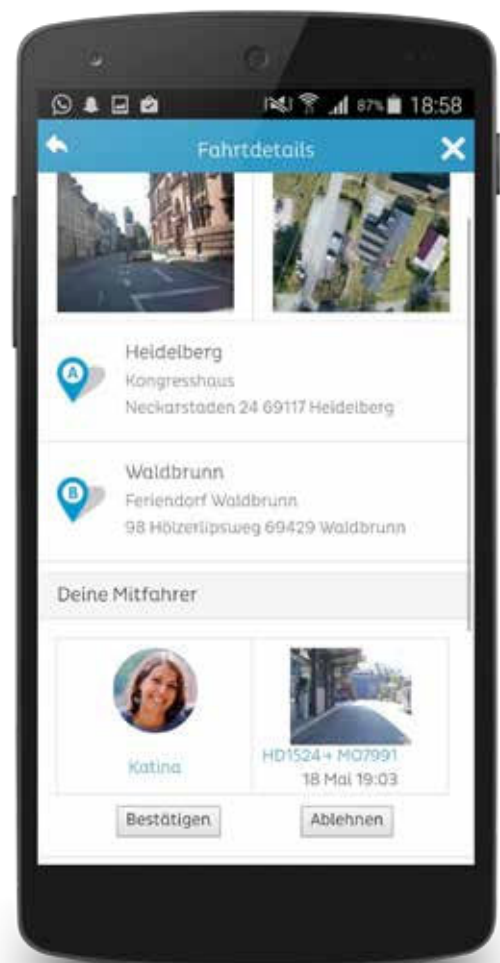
87% 18:58

Fahrtdetails

Heidelberg
Kongresshaus
Neckarstaden 24 69117 Heidelberg

A

Waldbrunn
Feriendorf Waldbrunn
98 Hölzerlipsweg 69429 Waldbrunn

B

Deine Mitfahrer

Katina

HD1524 + MO7991
18 Mai 19:03

Bestätigen

Ablehnen